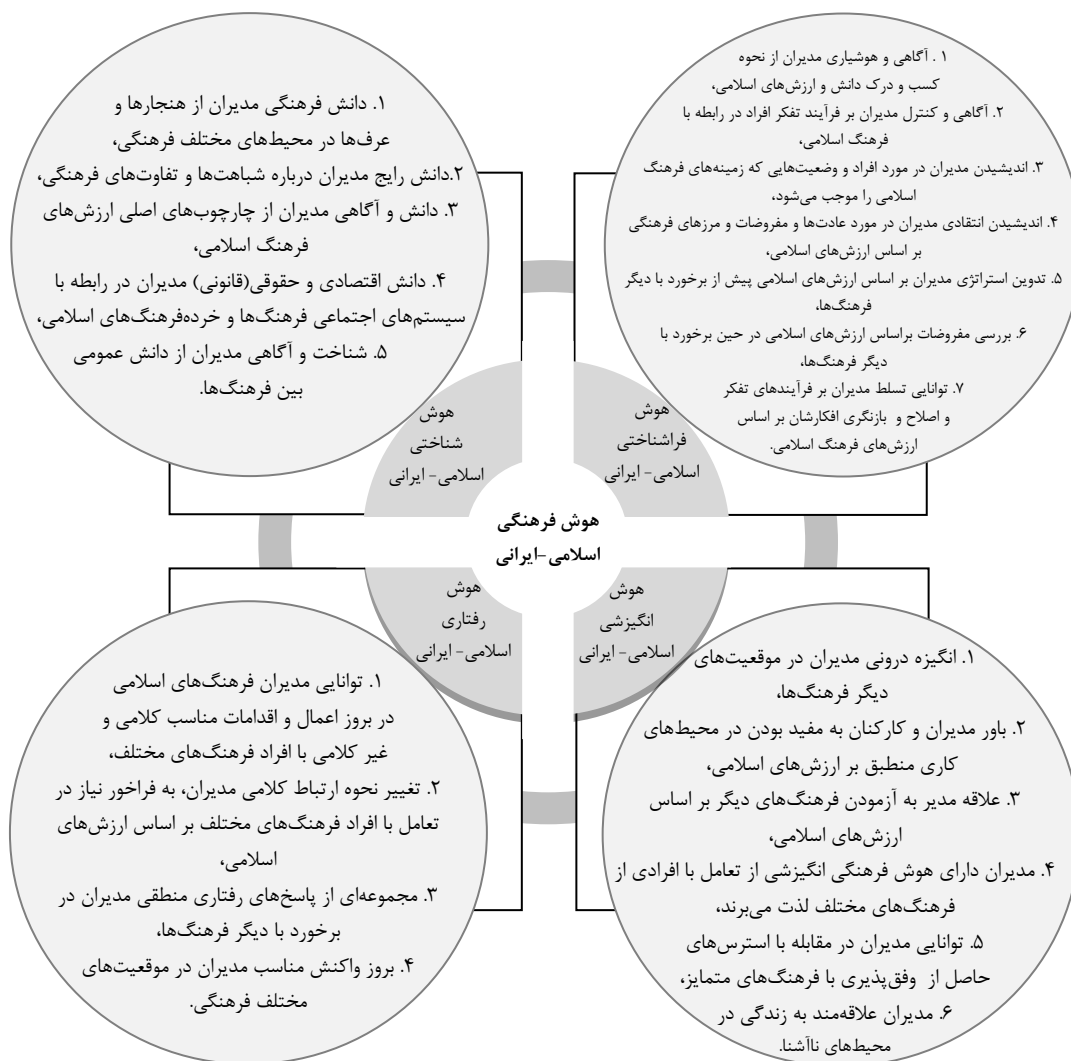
۱. دانش فرهنگی مدیران از هنجارها و عرف‌ها در محیط‌های مختلف فرهنگی،
۲.دانش رایج مدیران درباره شباهت‌ها و تفاوت‌های فرهنگی،
۳. دانش و آگاهی مدیران از چارچوب‌های اصلی ارزش‌های فرهنگ اسلامی،
۴. دانش اقتصادی و حقوقی(قانونی) مدیران در رابطه با سیستم‌های اجتماعی فرهنگ‌ها و خرده‌فرهنگ‌های اسلامی،
۵. شناخت و آگاهی مدیران از دانش عمومی بین فرهنگ‌ها.

۱ . آگاهی و هوشیاری مدیران از نحوه کسب و درک دانش و ارزش‌های اسلامی،
۲. آگاهی و کنترل مدیران بر فرآیند تفکر افراد در رابطه با فرهنگ اسلامی،
۳. اندیشیدن مدیران در مورد افراد و وضعیت‌هایی که زمینه‌های فرهنگ اسلامی را موجب می‌شود،
۴. اندیشیدن انتقادی مدیران در مورد عادت‌ها و مفروضات و مرزهای فرهنگی بر اساس ارزش‌های اسلامی،
۵. تدوین استراتژی مدیران بر اساس ارزش‌های اسلامی پیش از برخورد با دیگر فرهنگ‌ها،
۶. بررسی مفروضات براساس ارزش‌های اسلامی در حین برخورد با دیگر فرهنگ‌ها،
۷. توانایی تسلط مدیران بر فرآیندهای تفکر و اصلاح و بازنگری افکارشان بر اساس ارزش‌های فرهنگ اسلامی.

هوش شناختی اسلامی- ایرانی

هوش فراشناختی اسلامی- ایرانی

هوش فرهنگی اسلامی-ایرانی

هوش رفتاری اسلامی- ایرانی

هوش انگیزشی اسلامی- ایرانی

۱. توانایی مدیران فرهنگ‌های اسلامی در بروز اعمال و اقدامات مناسب کلامی و غیر کلامی با افراد فرهنگ‌های مختلف،
۲. تغییر نحوه ارتباط کلامی مدیران، به فراخور نیاز در تعامل با افراد فرهنگ‌های مختلف بر اساس ارزش‌های اسلامی،
۳. مجموعه‌ای از پاسخ‌های رفتاری منطقی مدیران در برخورد با دیگر فرهنگ‌ها،
۴. بروز واکنش مناسب مدیران در موقعیت‌های مختلف فرهنگی.

۱. انگیزه درونی مدیران در موقعیت‌های دیگر فرهنگ‌ها،
۲. باور مدیران و کارکنان به مفید بودن در محیط‌های کاری منطبق بر ارزش‌های اسلامی،
۳. علاقه مدیر به آزمودن فرهنگ‌های دیگر بر اساس ارزش‌های اسلامی،
۴. مدیران دارای هوش فرهنگی انگیزشی از تعامل با افرادی از فرهنگ‌های مختلف لذت می‌برند،
۵. توانایی مدیران در مقابله با استرس‌های حاصل از وفق‌پذیری با فرهنگ‌های متمایز،
۶. مدیران علاقه‌مند به زندگی در محیط‌های ناآشنا.